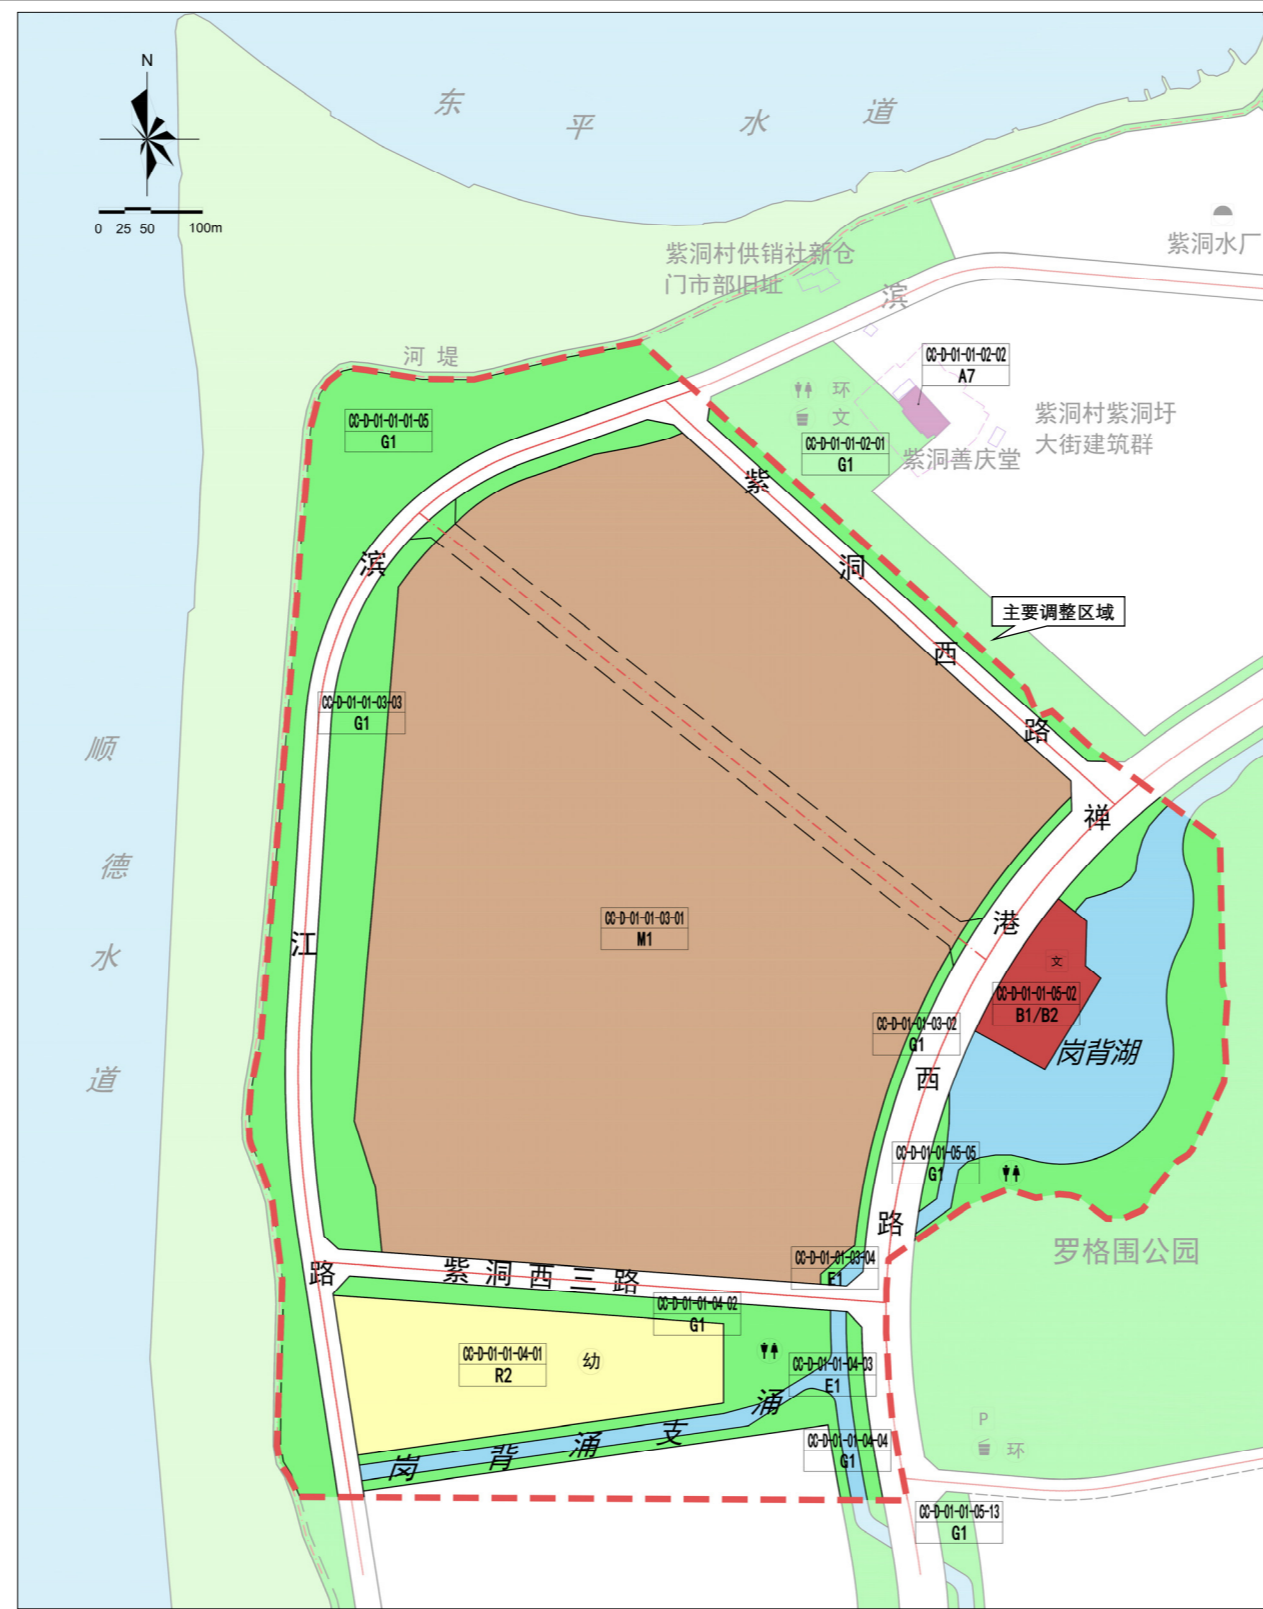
N

0 25 50 100m

东 平 水 道

紫洞村供销社新仓门市部旧址

紫洞水厂

滨

河 堤

CC-D-01-01-01-05
G1

CC-D-01-01-02-02
A7

环
文

CC-D-01-01-02-01
G1

紫洞善庆堂

紫洞村紫洞圩大街建筑群

紫

滨

洞

主要调整区域

西

CC-D-01-01-03-03
G1

路

禅

顺

德

水

道

CC-D-01-01-03-01
M1

港

江

文

CC-D-01-01-05-02
B1/B2

CC-D-01-01-03-02
G1

岗背湖

西

CC-D-01-01-05-05
G1

路

罗格围公园

CC-D-01-01-03-04
E1

路

紫 洞 西 三 路

CC-D-01-01-04-02
G1

CC-D-01-01-04-01
R2

幼

CC-D-01-01-04-03
E1

涌

P

环

CC-D-01-01-04-04
G1

岗 背 涌 支

CC-D-01-01-05-13
G1